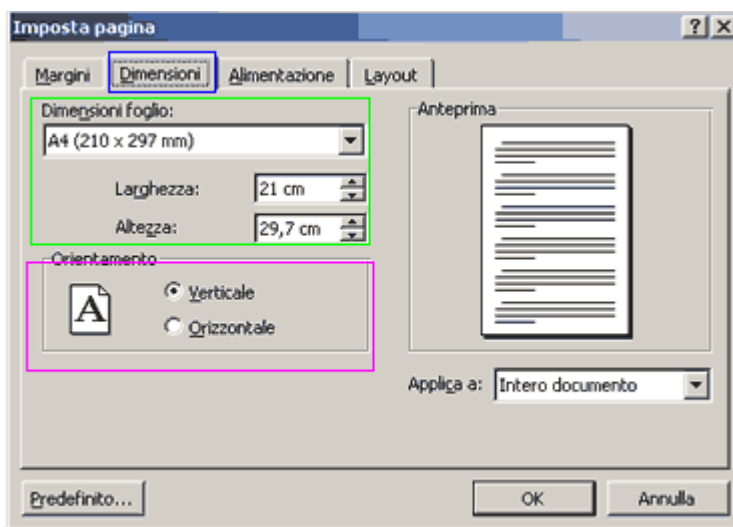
Imposta pagina

?

Margini

Dimensioni

Alimentazione

Layout

Dimensioni foglio:

A4 (210 x 297 mm)

Larghezza:

21 cm

Altezza:

29,7 cm

Orientamento

A

Verticale

Orizzontale

Anteprima

Applica a:

Intero documento

Predefinito...

OK

Annulla